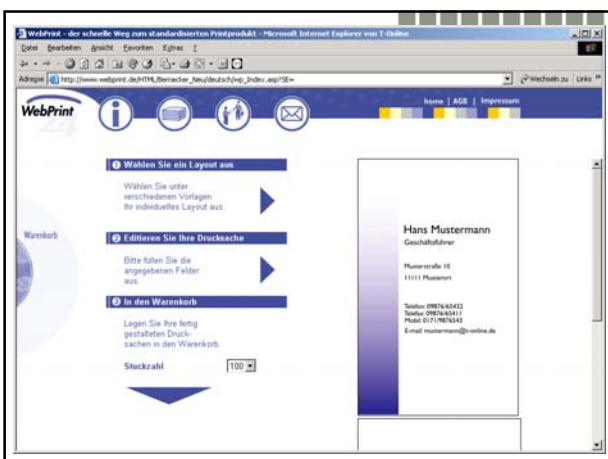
WebPrint - der schnelle Weg zum standardisierten Printprodukt - Microsoft Internet Explorer von T-Online

Datei Bearbeiten Ansicht Favoriten Extras ?

Adresse http://www.webprint.de/HTML/Bernecker_Neu/deutsch/wp_index.asp?SE= Wechseln zu Links

WebPrint 24

home | AGB | Impressum

Warenkorb

❶ Wählen Sie ein Layout aus

Wählen Sie unter verschiedenen Vorlagen Ihr individuelles Layout aus.

❷ Editieren Sie Ihre Drucksache

Bitte füllen Sie die angegebenen Felder aus.

❸ In den Warenkorb

Legen Sie Ihre fertig gestalteten Drucksachen in den Warenkorb.

Stückzahl 100

Hans Mustermann
Geschäftsführer

Musterstraße 10
11111 Musterort

Telefon: 09876/65432
Telefax: 09876/65411
Mobil: 01717/876543

E-mail: mustermann@t-online.de